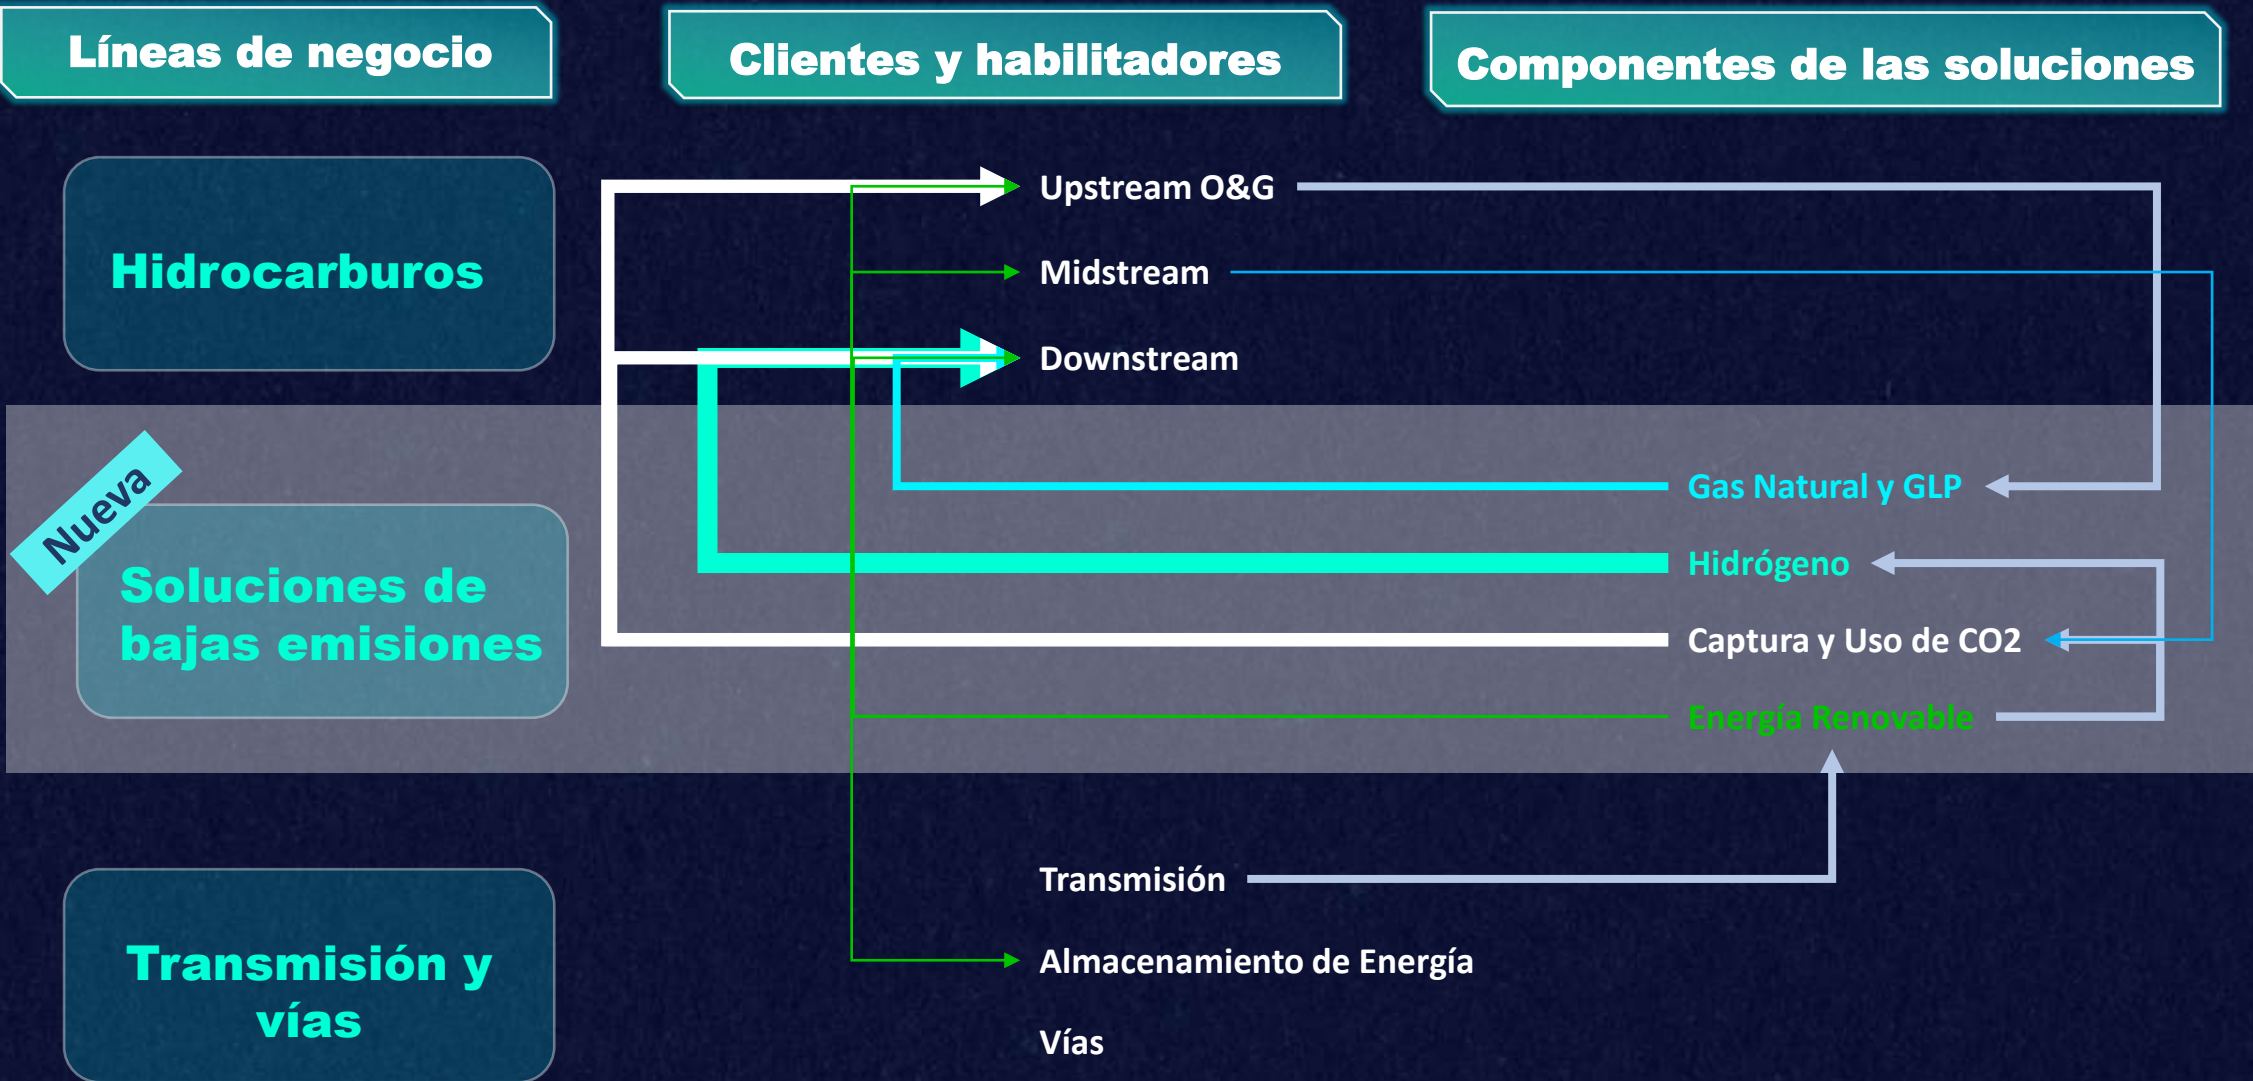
Líneas de negocio

Clientes y habilitadores

Componentes de las soluciones

Hidrocarburos

Nueva

Soluciones de bajas emisiones

Transmisión y vías

Upstream O&G

Midstream

Downstream

Gas Natural y GLP

Hidrógeno

Captura y Uso de CO2

Energía Renovable

Transmisión

Almacenamiento de Energía

Vías